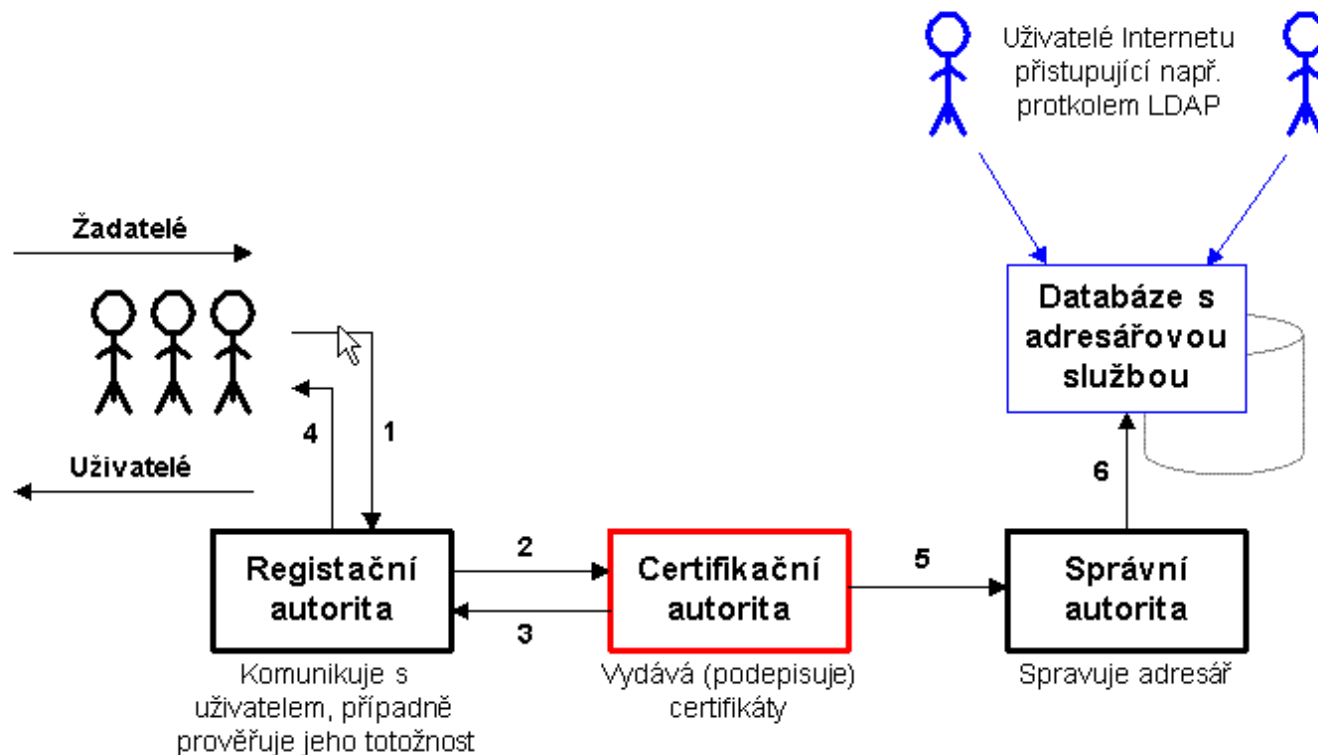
Uživatelé Internetu přistupující např. protkolem LDAP

Žadatelé

Databáze s adresářovou službou

4

1

Uživatelé

6

2

5

Registační autorita

Certifikační autorita

Správní autorita

3

Komunikuje s uživatelem, případně prověřuje jeho totožnost

Vydává (podepisuje) certifikáty

Spravuje adresář